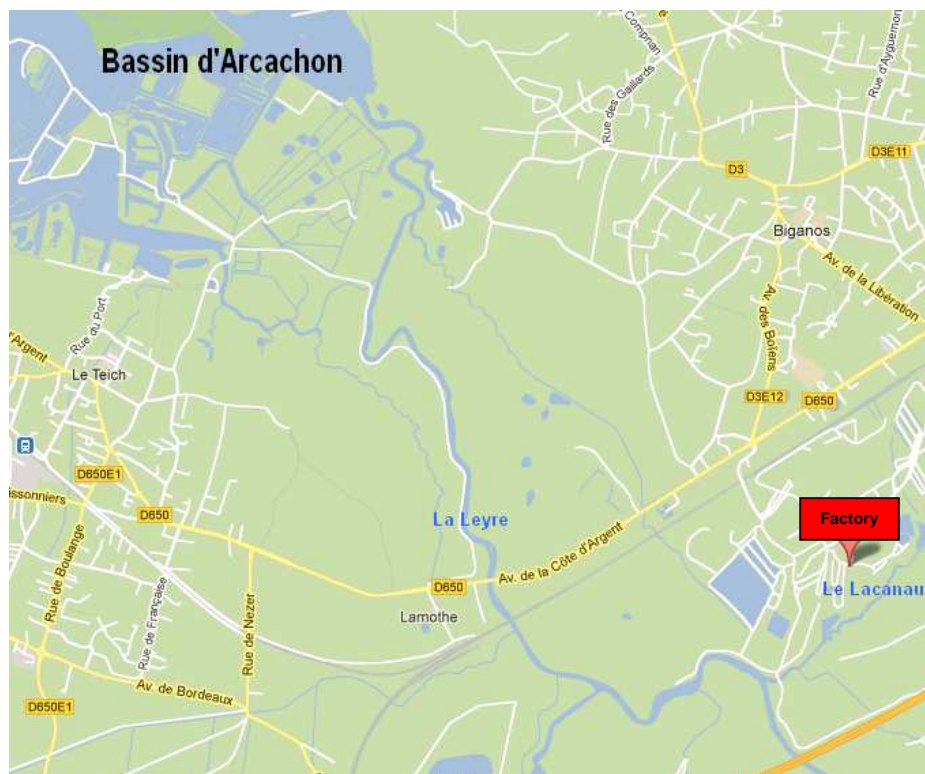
Bassin d'Arcachon

Comprian

Rue des Gaillards

Rue d'Aygueмon

D3

D3E11

Biganos

Av. de la Libération

Av. des Boïens

Rue du Port

Argent

Le Teich

D3E12

D650

D650E1

ssonniers

D650

La Leyre

Factory

Av. de la Côte d'Argent

D650

Le Lacanau

Rue de Boulange

Rue de Française

Rue de Nezer

Lamothe

Av. de Bordeaux

D650E1